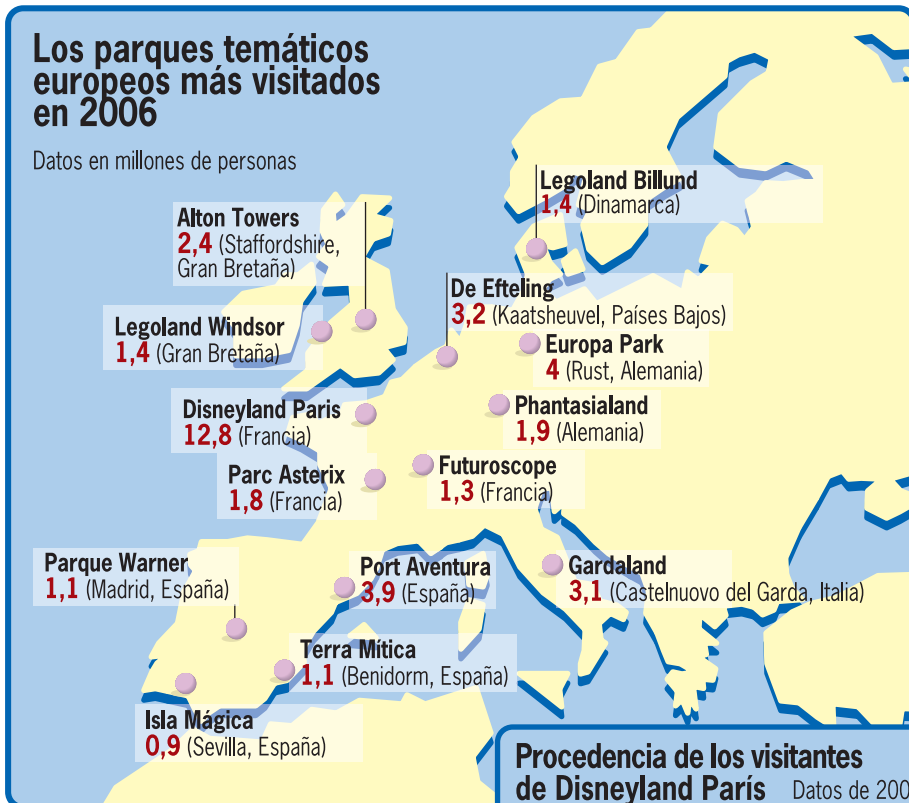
Los parques temáticos europeos más visitados en 2006

Datos en millones de personas

Legoland Billund
1,4 (Dinamarca)

Alton Towers
2,4 (Staffordshire, Gran Bretaña)

De Efteling
3,2 (Kaatsheuvel, Países Bajos)

Legoland Windsor
1,4 (Gran Bretaña)

Europa Park
4 (Rust, Alemania)

Phantasialand
1,9 (Alemania)

Disneyland Paris
12,8 (Francia)

Futuroscope
1,3 (Francia)

Parc Asterix
1,8 (Francia)

Parque Warner
1,1 (Madrid, España)

Port Aventura
3,9 (España)

Gardaland
3,1 (Castelnuovo del Garda, Italia)

Terra Mítica
1,1 (Benidorm, España)

Isla Mágica
0,9 (Sevilla, España)

Procedencia de los visitantes de Disneyland París
Datos de 200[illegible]